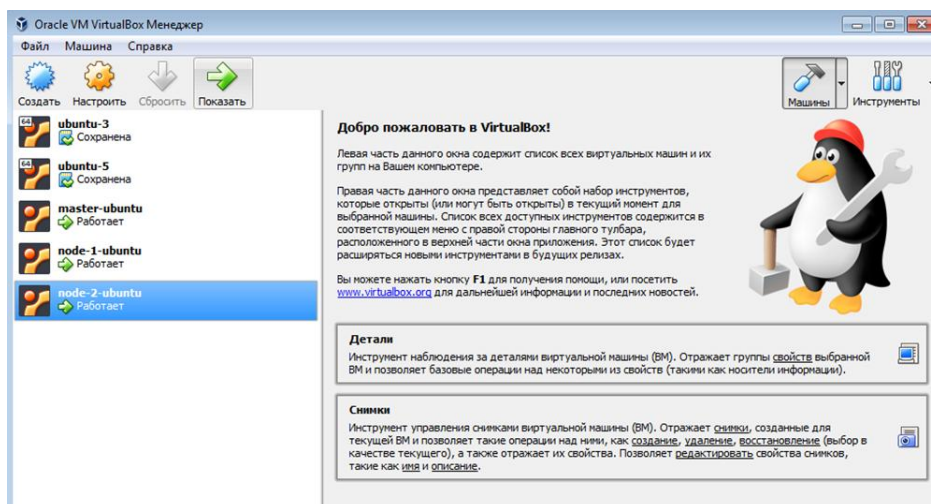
Oracle VM VirtualBox Менеджер

Файл Машина Справка

Создать Настроить Сбросить Показать

Машины Инструменты

ubuntu-3
Сохранена

ubuntu-5
Сохранена

master-ubuntu
Работает

node-1-ubuntu
Работает

node-2-ubuntu
Работает

Добро пожаловать в VirtualBox!

Левая часть данного окна содержит список всех виртуальных машин и их групп на Вашем компьютере.

Правая часть данного окна представляет собой набор инструментов, которые открыты (или могут быть открыты) в текущий момент для выбранной машины. Список всех доступных инструментов содержится в соответствующем меню с правой стороны главного тулбара, расположенного в верхней части окна приложения. Этот список будет расширяться новыми инструментами в будущих релизах.

Вы можете нажать кнопку F1 для получения помощи, или посетить www.virtualbox.org для дальнейшей информации и последних новостей.

Детали
Инструмент наблюдения за деталями виртуальной машины (ВМ). Отражает группы свойств выбранной ВМ и позволяет базовые операции над некоторыми из свойств (такими как носители информации).

Снимки
Инструмент управления снимками виртуальной машины (ВМ). Отражает снимки, созданные для текущей ВМ и позволяет такие операции над ними, как создание, удаление, восстановление (выбор в качестве текущего), а также отражает их свойства. Позволяет редактировать свойства снимков, такие как имя и описание.